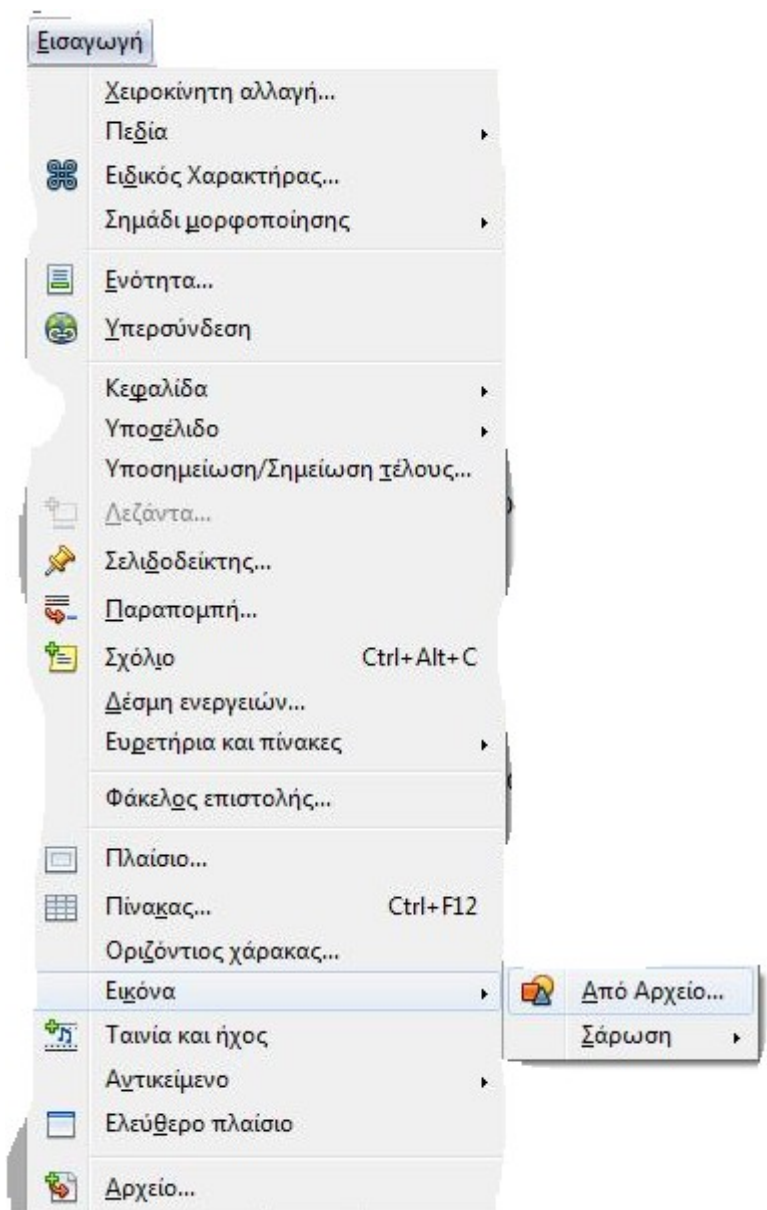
Εισαγωγή

Χειροκίνητη αλλαγή...
Πεδία
Ειδικός Χαρακτήρας...
Σημάδι μορφοποίησης

Ενότητα...
Υπερσύνδεση

Κεφαλίδα
Υποσέλιδο
Υποσημείωση/Σημείωση τέλους...
Λεζάντα...
Σελιδοδείκτης...
Παραπομπή...
Σχόλιο Ctrl+Alt+C
Δέσμη ενεργειών...
Ευρετήρια και πίνακες

Φάκελος επιστολής...

Πλαίσιο...
Πίνακας... Ctrl+F12
Οριζόντιος χάρακας...
Εικόνα
Ταινία και ήχος
Αντικείμενο
Ελεύθερο πλαίσιο

Αρχείο...

Από Αρχείο...
Σάρωση